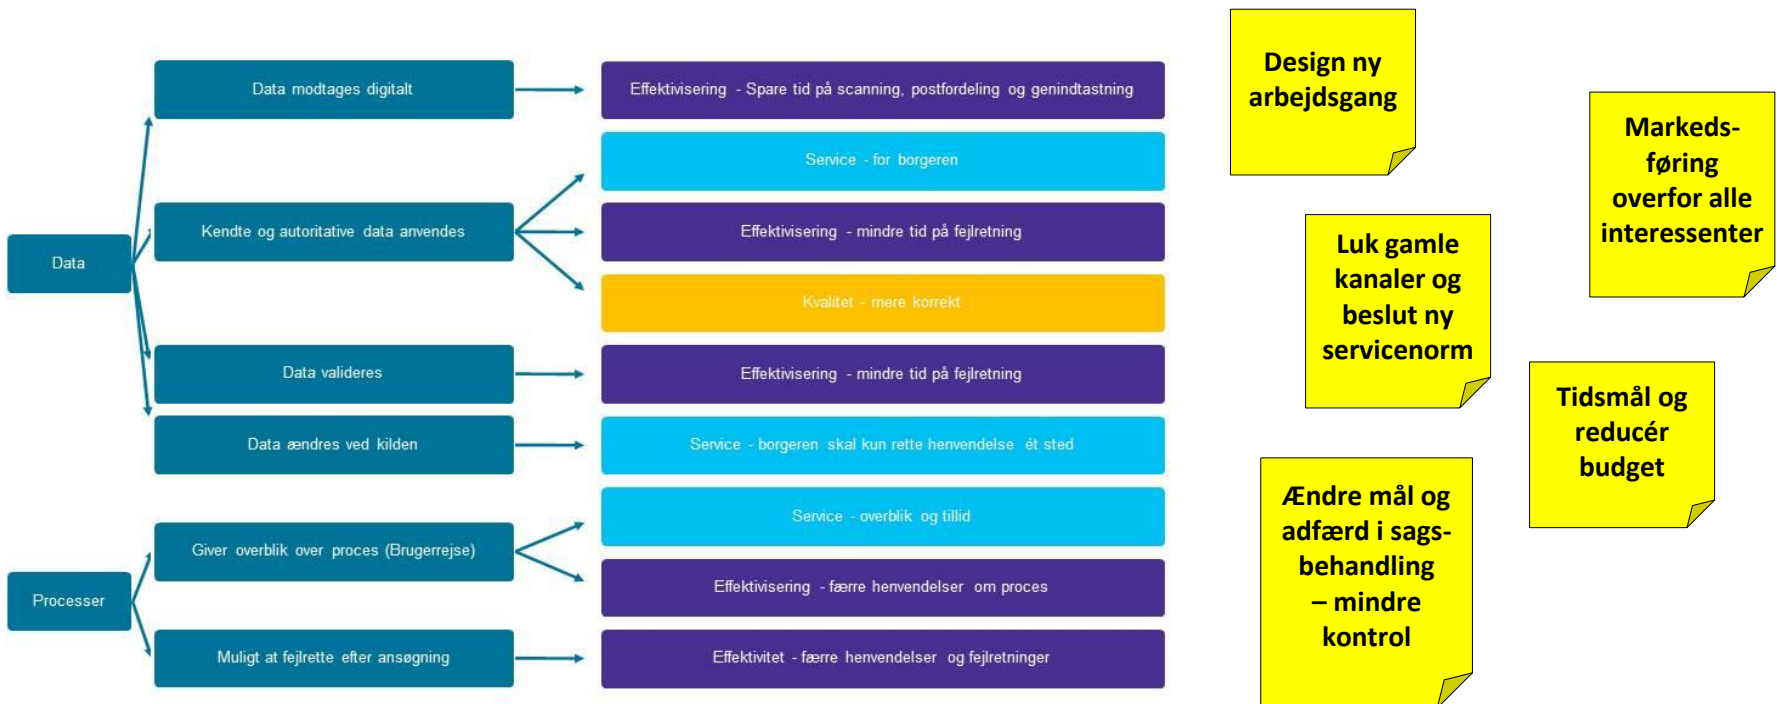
Data

Data modtages digitalt

Kendte og autoritative data anvendes

Data valideres

Data ændres ved kilden

Processer

Giver overblik over proces (Brugerrejse)

Muligt at fejlrette efter ansøgning

Effektivisering - Spare tid på scanning, postfordeling og genindtastning

Service - for borgeren

Effektivisering - mindre tid på fejlretning

Kvalitet - mere korrekt

Effektivisering - mindre tid på fejlretning

Service - borgeren skal kun rette henvendelse ét sted

Service - overblik og tillid

Effektivisering - færre henvendelser om proces

Effektivitet - færre henvendelser og fejlretninger

Design ny arbejdsgang

Markedsføring overfor alle interessenter

Luk gamle kanaler og beslut ny servicenorm

Tidsmål og reducér budget

Ændre mål og adfærd i sagsbehandling – mindre kontrol